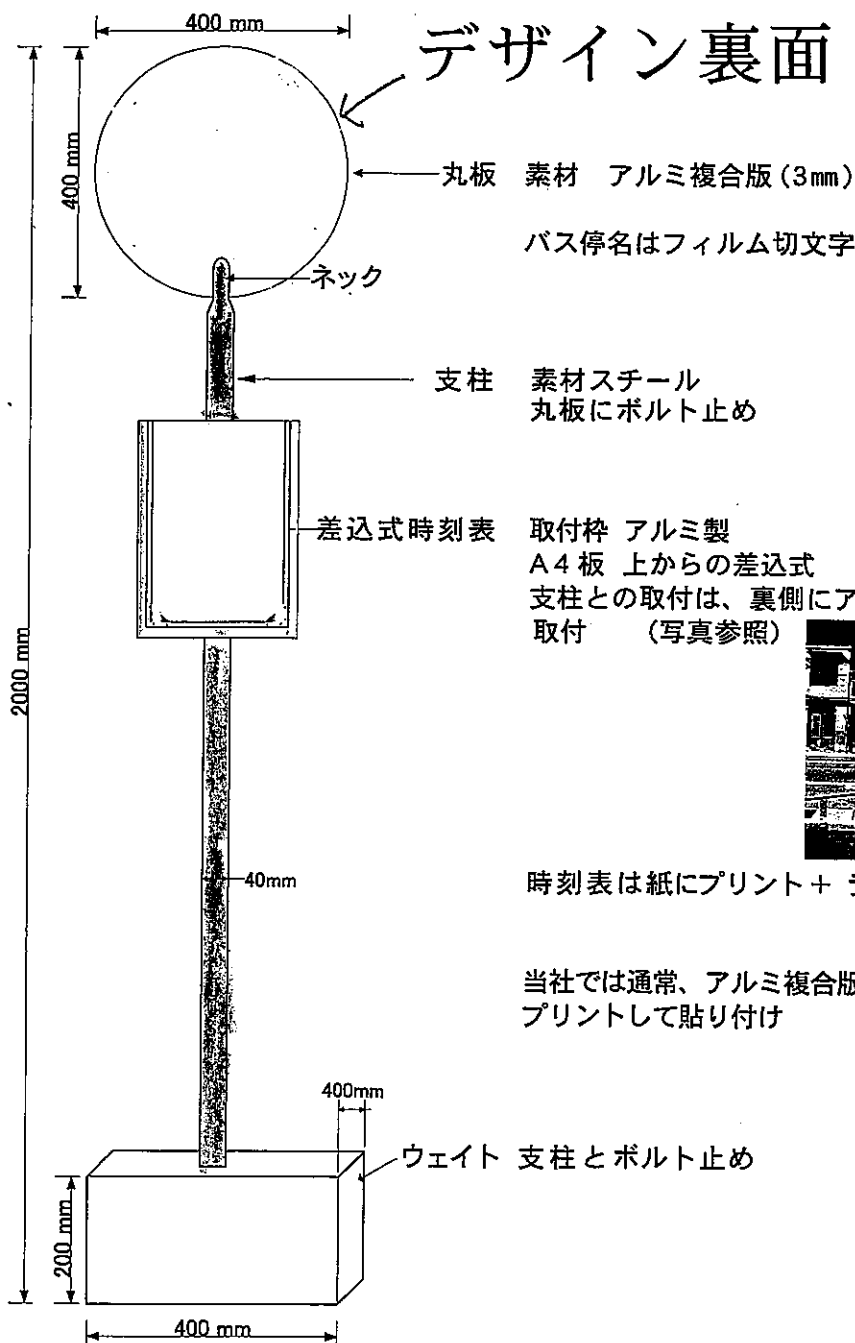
400 mm

デザイン裏面

400 mm

丸板　素材　アルミ複合版（3㎜）

バス停名はフィルム切文字

ネック

支柱　素材スチール
丸板にボルト止め

差込式時刻表　取付枠 アルミ製
A４板 上からの差込式
支柱との取付は、裏側にア
取付　（写真参照）

2000 mm

40mm

時刻表は紙にプリント＋ ラ

当社では通常、アルミ複合版
プリントして貼り付け

400mm

ウェイト 支柱とボルト止め

200 mm

400 mm